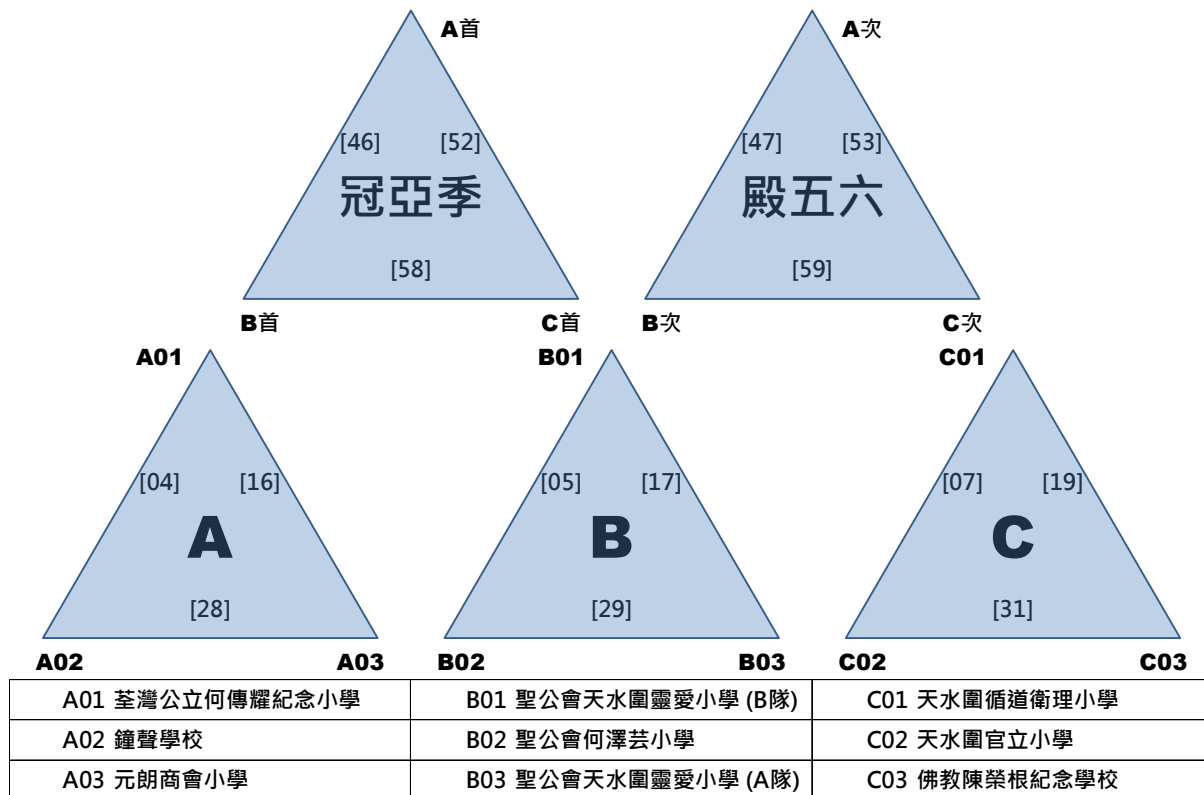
A首

[46] [52]

冠亞季

[58]

B首 C首

A次

[47] [53]

殿五六

[59]

B次 C次

A01

[04] [16]

A

[28]

A02 A03

B01

[05] [17]

B

[29]

B02 B03

C01

[07] [19]

C

[31]

C02 C03

| A01 荃灣公立何傳耀紀念小學 | B01 聖公會天水圍靈愛小學 (B隊) | C01 天水圍循道衛理小學 |
|---|---|---|
| A02 鐘聲學校 | B02 聖公會何澤芸小學 | C02 天水圍官立小學 |
| A03 元朗商會小學 | B03 聖公會天水圍靈愛小學 (A隊) | C03 佛教陳榮根紀念學校 |